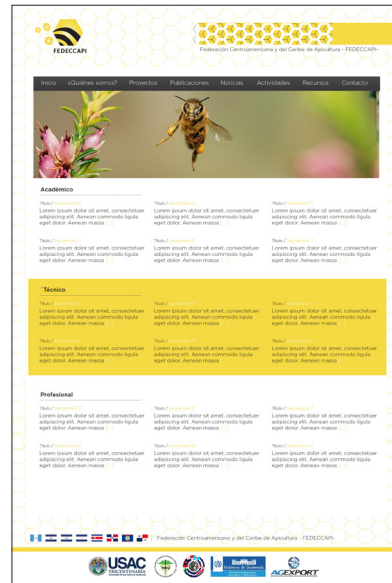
FEDECCAPI

Federación Centroamericana y del Caribe de Apicultura - FEDECCAPI

Inicio | ¿Quiénes somos? | Proyectos | Publicaciones | Noticias | Actividades | Recursos | Contacto

Académico

Título / Septiembre 11
Lorem ipsum dolor sit amet, consectetuer adipiscing elit. Aenean commodo ligula eget dolor. Aenean massa [...]

Título / Septiembre 11
Lorem ipsum dolor sit amet, consectetuer adipiscing elit. Aenean commodo ligula eget dolor. Aenean massa [...]

Título / Septiembre 11
Lorem ipsum dolor sit amet, consectetuer adipiscing elit. Aenean commodo ligula eget dolor. Aenean massa [...]

Título / Septiembre 11
Lorem ipsum dolor sit amet, consectetuer adipiscing elit. Aenean commodo ligula eget dolor. Aenean massa [...]

Título / Septiembre 11
Lorem ipsum dolor sit amet, consectetuer adipiscing elit. Aenean commodo ligula eget dolor. Aenean massa [...]

Título / Septiembre 11
Lorem ipsum dolor sit amet, consectetuer adipiscing elit. Aenean commodo ligula eget dolor. Aenean massa [...]

Técnico

Título / Septiembre 11
Lorem ipsum dolor sit amet, consectetuer adipiscing elit. Aenean commodo ligula eget dolor. Aenean massa [...]

Título / Septiembre 11
Lorem ipsum dolor sit amet, consectetuer adipiscing elit. Aenean commodo ligula eget dolor. Aenean massa [...]

Título / Septiembre 11
Lorem ipsum dolor sit amet, consectetuer adipiscing elit. Aenean commodo ligula eget dolor. Aenean massa [...]

Título / Septiembre 11
Lorem ipsum dolor sit amet, consectetuer adipiscing elit. Aenean commodo ligula eget dolor. Aenean massa [...]

Título / Septiembre 11
Lorem ipsum dolor sit amet, consectetuer adipiscing elit. Aenean commodo ligula eget dolor. Aenean massa [...]

Título / Septiembre 11
Lorem ipsum dolor sit amet, consectetuer adipiscing elit. Aenean commodo ligula eget dolor. Aenean massa [...]

Profesional

Título / Septiembre 11
Lorem ipsum dolor sit amet, consectetuer adipiscing elit. Aenean commodo ligula eget dolor. Aenean massa [...]

Título / Septiembre 11
Lorem ipsum dolor sit amet, consectetuer adipiscing elit. Aenean commodo ligula eget dolor. Aenean massa [...]

Título / Septiembre 11
Lorem ipsum dolor sit amet, consectetuer adipiscing elit. Aenean commodo ligula eget dolor. Aenean massa [...]

Título / Septiembre 11
Lorem ipsum dolor sit amet, consectetuer adipiscing elit. Aenean commodo ligula eget dolor. Aenean massa [...]

Título / Septiembre 11
Lorem ipsum dolor sit amet, consectetuer adipiscing elit. Aenean commodo ligula eget dolor. Aenean massa [...]

Título / Septiembre 11
Lorem ipsum dolor sit amet, consectetuer adipiscing elit. Aenean commodo ligula eget dolor. Aenean massa [...]

Federación Centroamericana y del Caribe de Apicultura - FEDECCAPI

USAC TRICENTENARIA
Gobierno de Guatemala
AGEXPORT